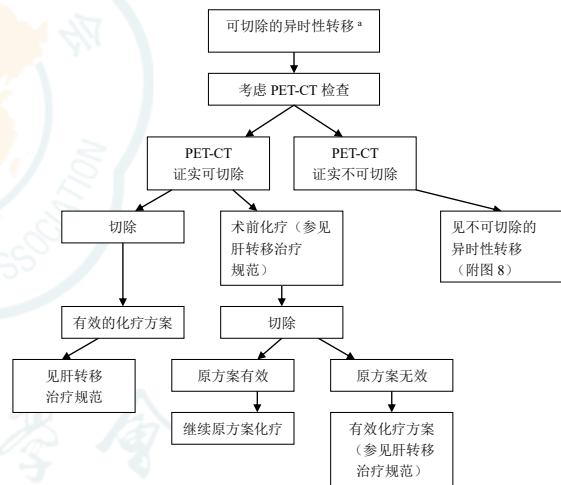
可切除的异时性转移 ᵃ

考虑 PET-CT 检查

PET-CT 证实可切除

PET-CT 证实不可切除

切除

术前化疗（参见肝转移治疗规范）

见不可切除的异时性转移（附图 8）

有效的化疗方案

切除

见肝转移治疗规范

原方案有效

原方案无效

继续原方案化疗

有效化疗方案（参见肝转移治疗规范）